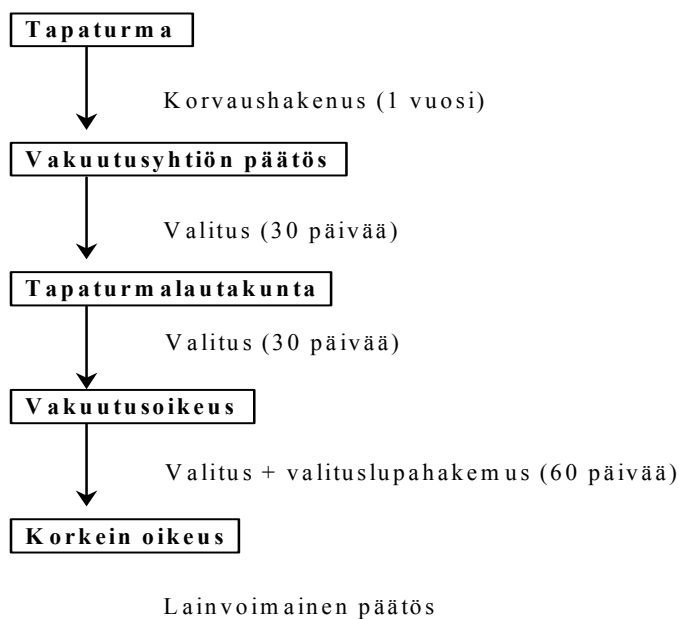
Tapaturma

Korvaushakenus (1 vuosi)

Vakuutusyhtiön päätös

Valitus (30 päivää)

Tapaturmalautakunta

Valitus (30 päivää)

Vakuutusoikeus

Valitus + valituslupahakemus (60 päivää)

Korkein oikeus

Lainvoimainen päätös